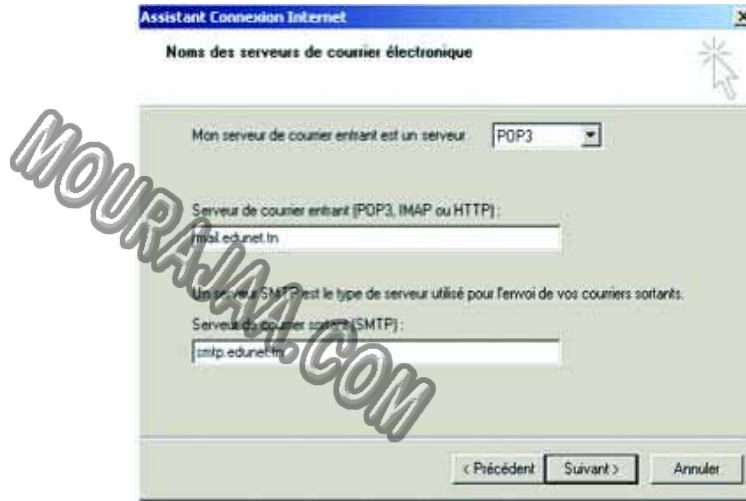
Assistant Connexion Internet

Noms des serveurs de courrier électronique

Mon serveur de courrier entrant est un serveur POP3

Serveur de courrier entrant (POP3, IMAP ou HTTP) :

mail.edunet.tn

Un serveur SMTP est le type de serveur utilisé pour l'envoi de vos courriers sortants.

Serveur de courrier sortant (SMTP) :

smtp.edunet.tn

< Précédent Suivant > Annuler

MOURAJAA.COM